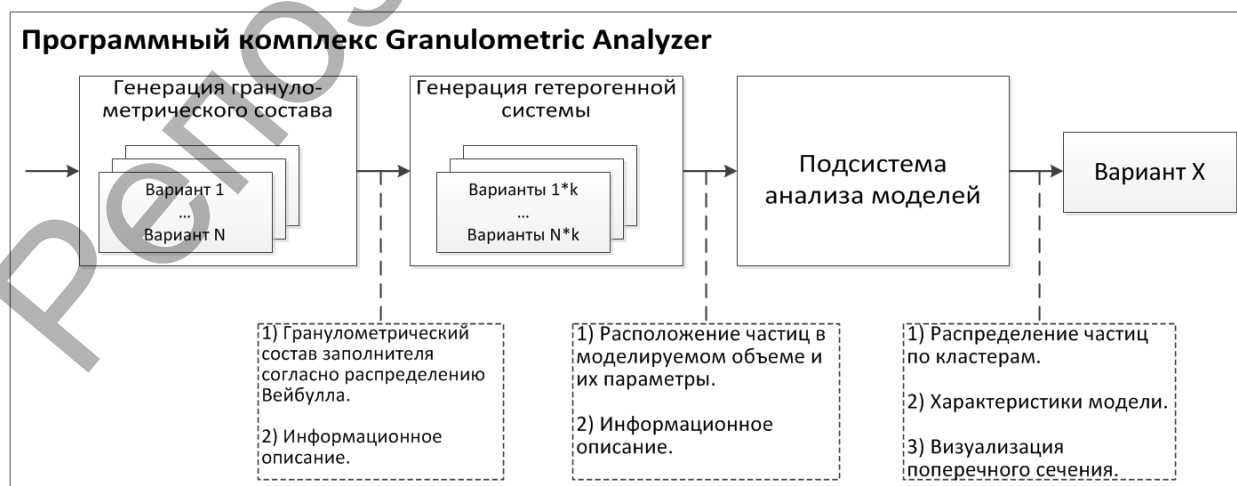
Программный комплекс Granulometric Analyzer

Генерация гранулометрического состава

Вариант 1
...
Вариант N

Генерация гетерогенной системы

Варианты 1*k
...
Варианты N*k

Подсистема анализа моделей

Вариант X

1) Гранулометрический состав заполнителя согласно распределению Вейбулла.

2) Информационное описание.

1) Расположение частиц в моделируемом объеме и их параметры.

2) Информационное описание.

1) Распределение частиц по кластерам.

2) Характеристики модели.

3) Визуализация поперечного сечения.